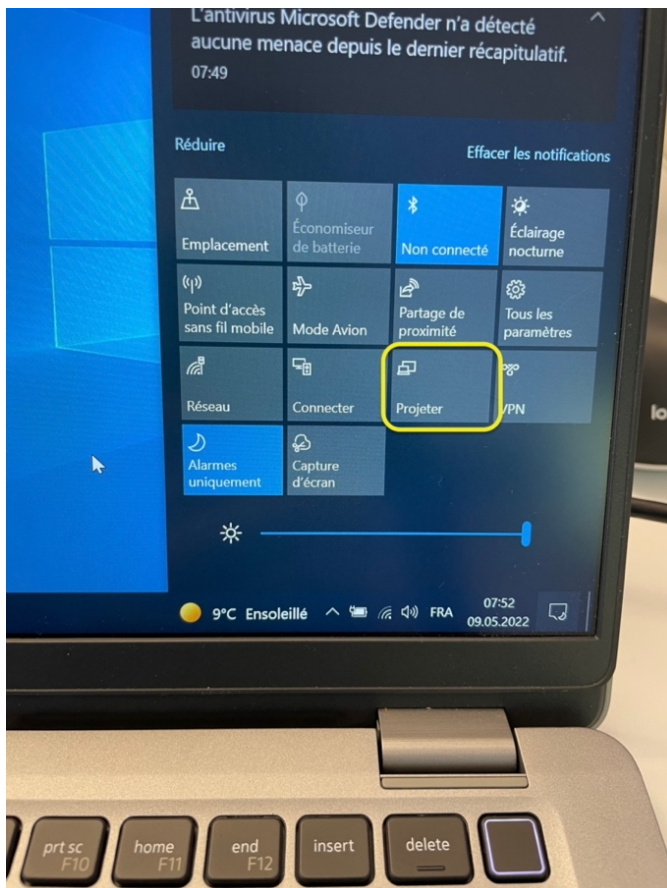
L'antivirus Microsoft Defender n'a détecté aucune menace depuis le dernier récapitulatif.
07:49

Réduire

Effacer les notifications

Emplacement

Économiseur de batterie

Non connecté

Éclairage nocturne

Point d'accès sans fil mobile

Mode Avion

Partage de proximité

Tous les paramètres

Réseau

Connecter

Projeter

VPN

Alarmes uniquement

Capture d'écran

9°C Ensoleillé

FRA

07:52
09.05.2022

lo

prt sc F10

home F11

end F12

insert

delete